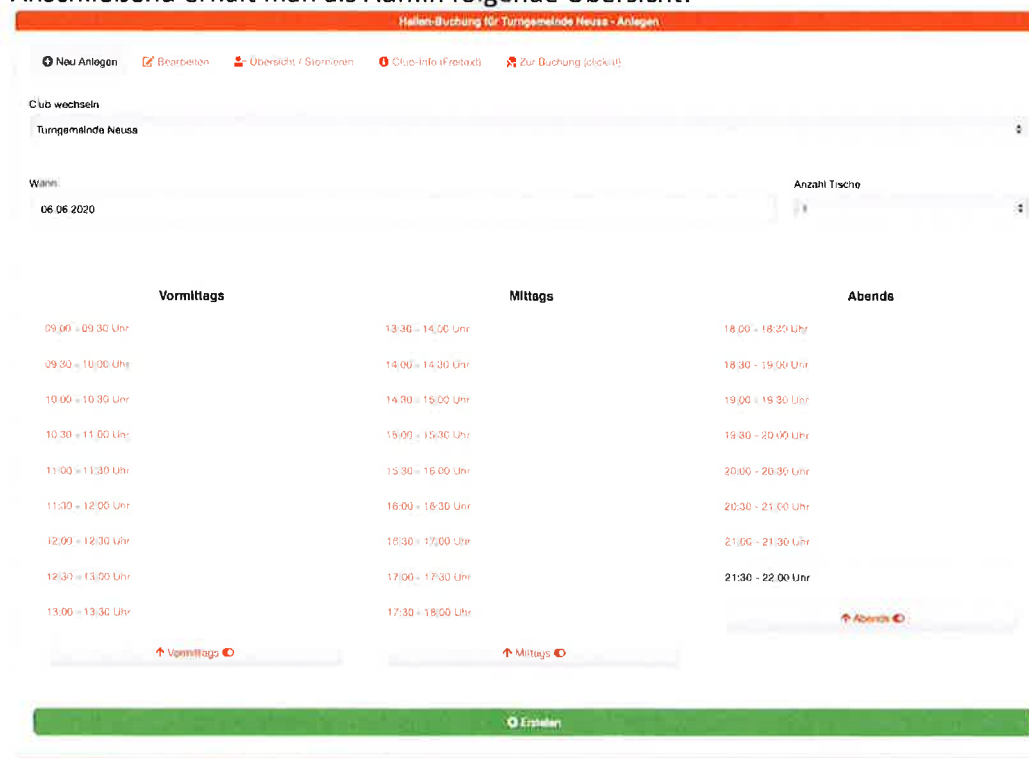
Anschließend erhält man als Admin folgende Übersicht:

Hallen-Buchung für Turngemeinde Neuss - Anlegen

Neu Anlegen | Bearbeiten | Übersicht / Stornieren | Club-Info (Freitext) | Zur Buchung (clickit)

Club wechseln

Turngemeinde Neuss

Wann:

06.06.2020

Anzahl Tische

1

| Vormittags | Mittags | Abends |
|---|---|---|
| 09:00 - 09:30 Uhr | 13:30 - 14:00 Uhr | 18:00 - 18:30 Uhr |
| 09:30 - 10:00 Uhr | 14:00 - 14:30 Uhr | 18:30 - 19:00 Uhr |
| 10:00 - 10:30 Uhr | 14:30 - 15:00 Uhr | 19:00 - 19:30 Uhr |
| 10:30 - 11:00 Uhr | 15:00 - 15:30 Uhr | 19:30 - 20:00 Uhr |
| 11:00 - 11:30 Uhr | 15:30 - 16:00 Uhr | 20:00 - 20:30 Uhr |
| 11:30 - 12:00 Uhr | 16:00 - 16:30 Uhr | 20:30 - 21:00 Uhr |
| 12:00 - 12:30 Uhr | 16:30 - 17:00 Uhr | 21:00 - 21:30 Uhr |
| 12:30 - 13:00 Uhr | 17:00 - 17:30 Uhr | 21:30 - 22:00 Uhr |
| 13:00 - 13:30 Uhr | 17:30 - 18:00 Uhr | Abends |
| Vormittags | Mittags | |

Erstellen